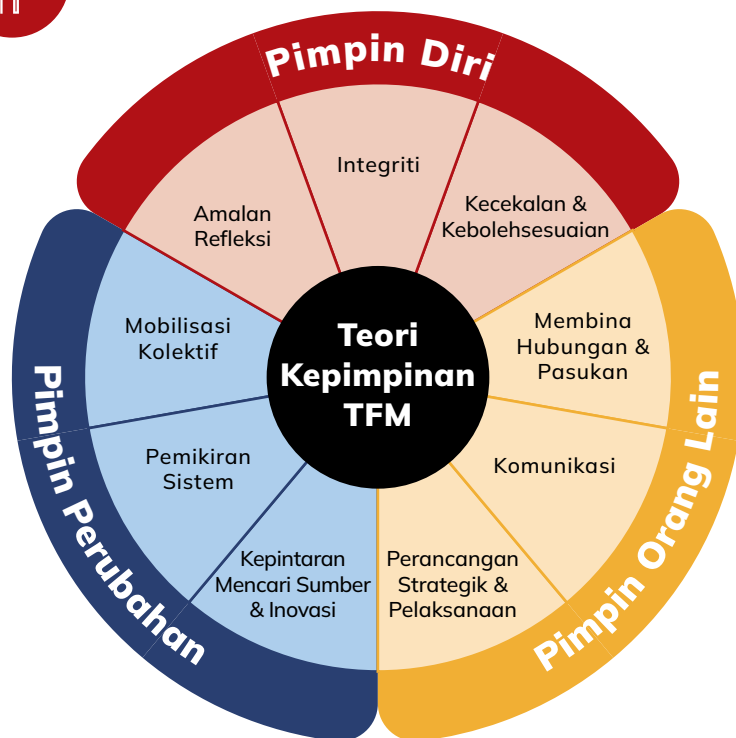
Pimpin Diri

Amalan Refleksi

Integriti

Kecekalan & Kebolehsesuaian

Teori Kepimpinan TFM

Pimpin Orang Lain

Membina Hubungan & Pasukan

Komunikasi

Perancangan Strategik & Pelaksanaan

Pimpin Perubahan

Mobilisasi Kolektif

Pemikiran Sistem

Kepintaran Mencari Sumber & Inovasi